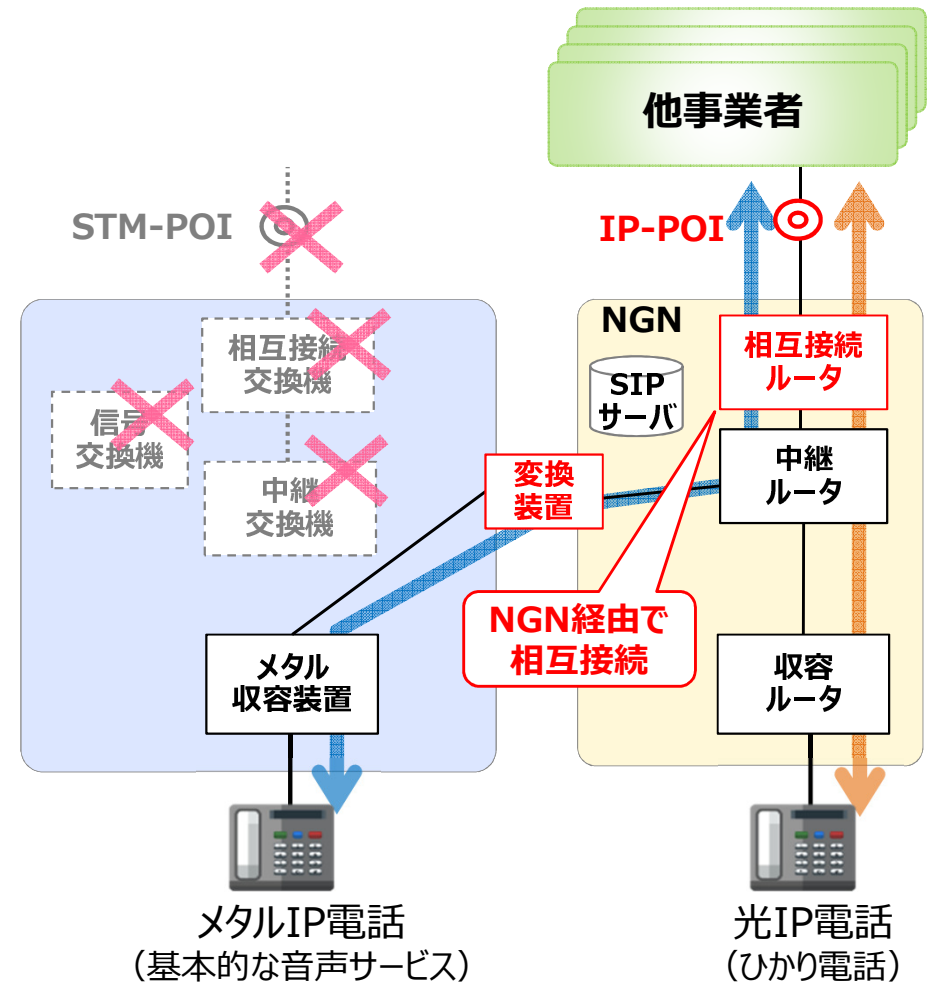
他事業者

STM-POI

IP-POI

NGN

相互接続交換機

信号交換機

中継交換機

SIPサーバ

相互接続ルータ

中継ルータ

変換装置

NGN経由で相互接続

メタル収容装置

収容ルータ

メタルIP電話
（基本的な音声サービス）

光IP電話
（ひかり電話）